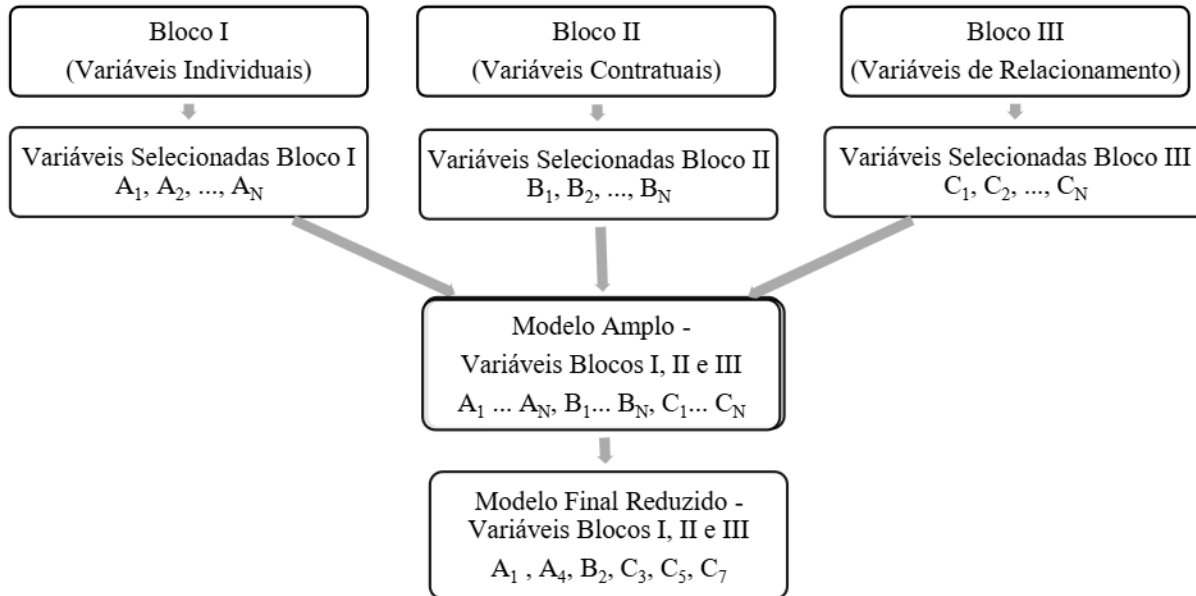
Bloco I
(Variáveis Individuais)

Bloco II
(Variáveis Contratuais)

Bloco III
(Variáveis de Relacionamento)

Variáveis Selecionadas Bloco I
$A_1$, $A_2$, ..., $A_N$

Variáveis Selecionadas Bloco II
$B_1$, $B_2$, ..., $B_N$

Variáveis Selecionadas Bloco III
$C_1$, $C_2$, ..., $C_N$

Modelo Amplo -
Variáveis Blocos I, II e III
$A_1$ ... $A_N$, $B_1$... $B_N$, $C_1$... $C_N$

Modelo Final Reduzido -
Variáveis Blocos I, II e III
$A_1$ , $A_4$, $B_2$, $C_3$, $C_5$, $C_7$